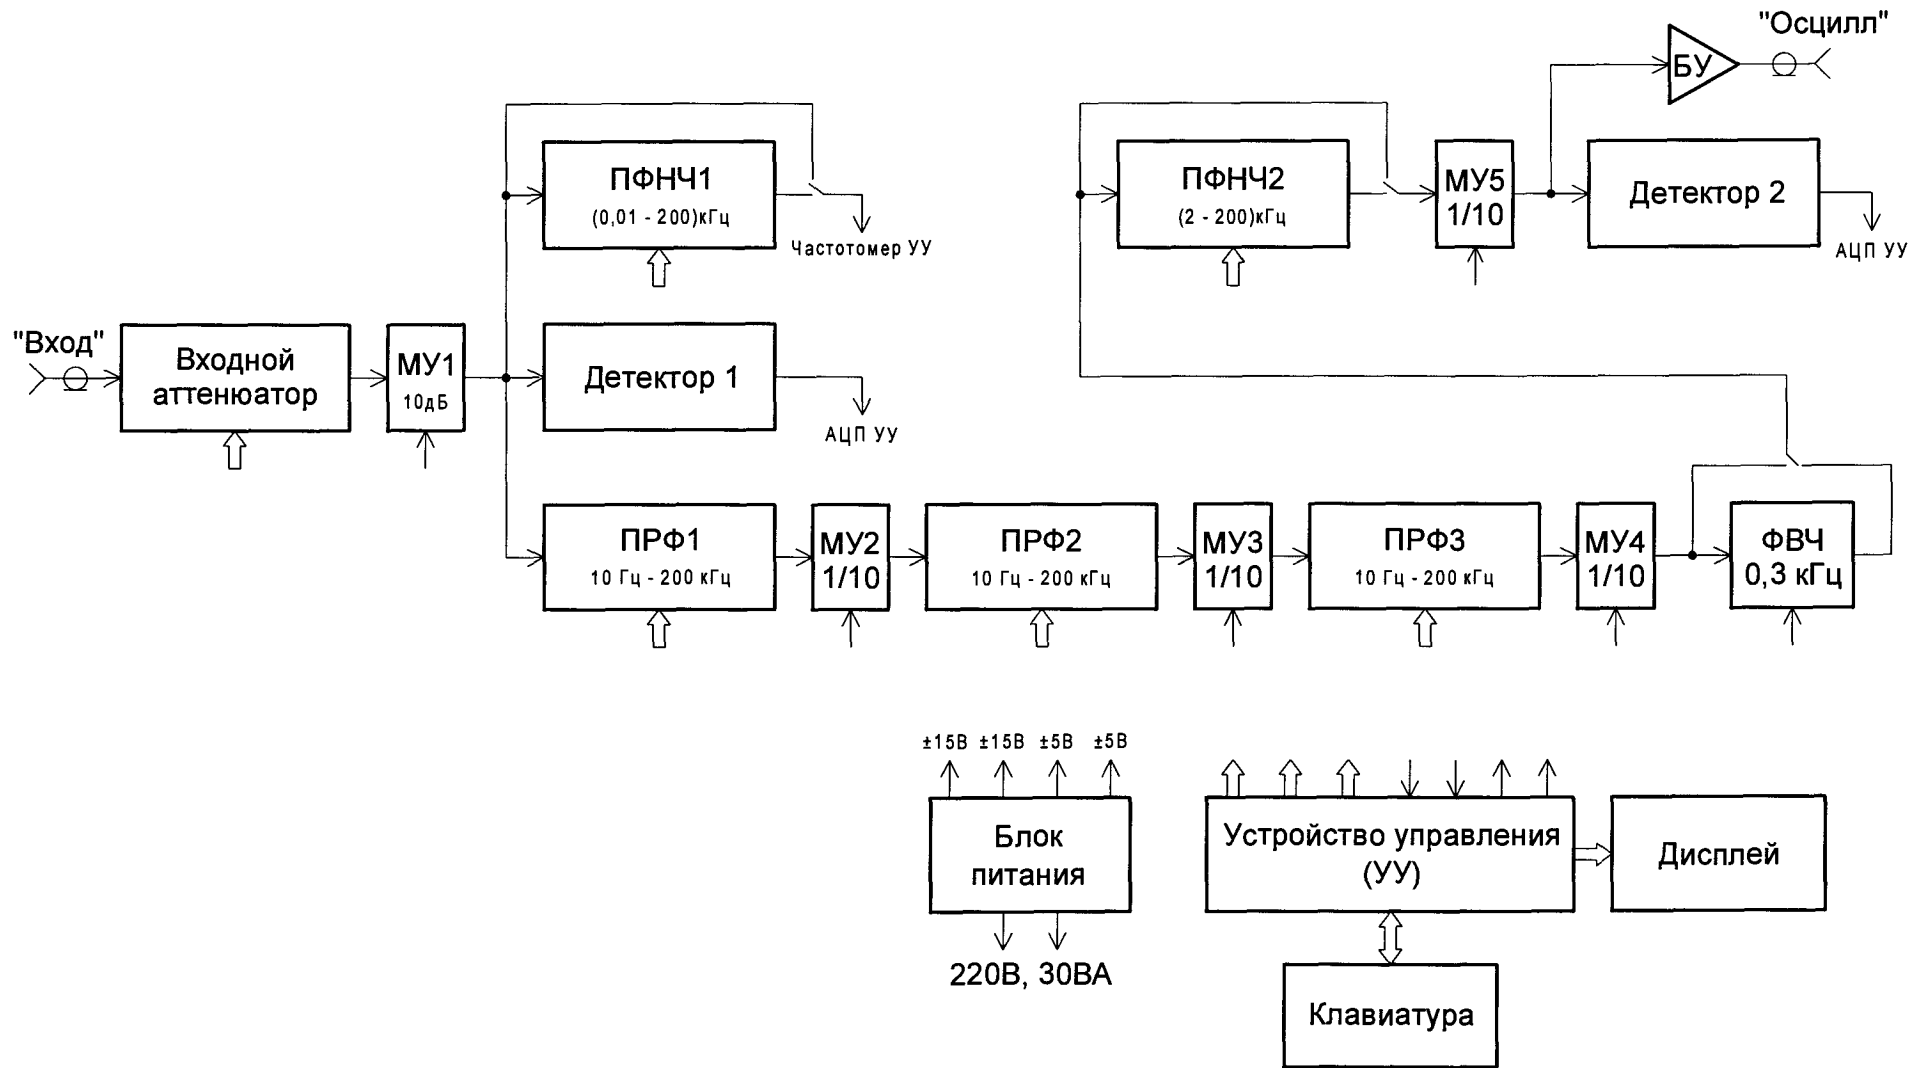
"Осцилл"

БУ

ПФНЧ1
(0,01 - 200)кГц

Частотомер УУ

ПФНЧ2
(2 - 200)кГц

МУ5
1/10

Детектор 2

АЦП УУ

"Вход"

Входной аттенюатор

МУ1
10дБ

Детектор 1

АЦП УУ

ПРФ1
10 Гц - 200 кГц

МУ2
1/10

ПРФ2
10 Гц - 200 кГц

МУ3
1/10

ПРФ3
10 Гц - 200 кГц

МУ4
1/10

ФВЧ
0,3 кГц

±15В ±15В ±5В ±5В

Блок питания

220В, 30ВА

Устройство управления (УУ)

Дисплей

Клавиатура